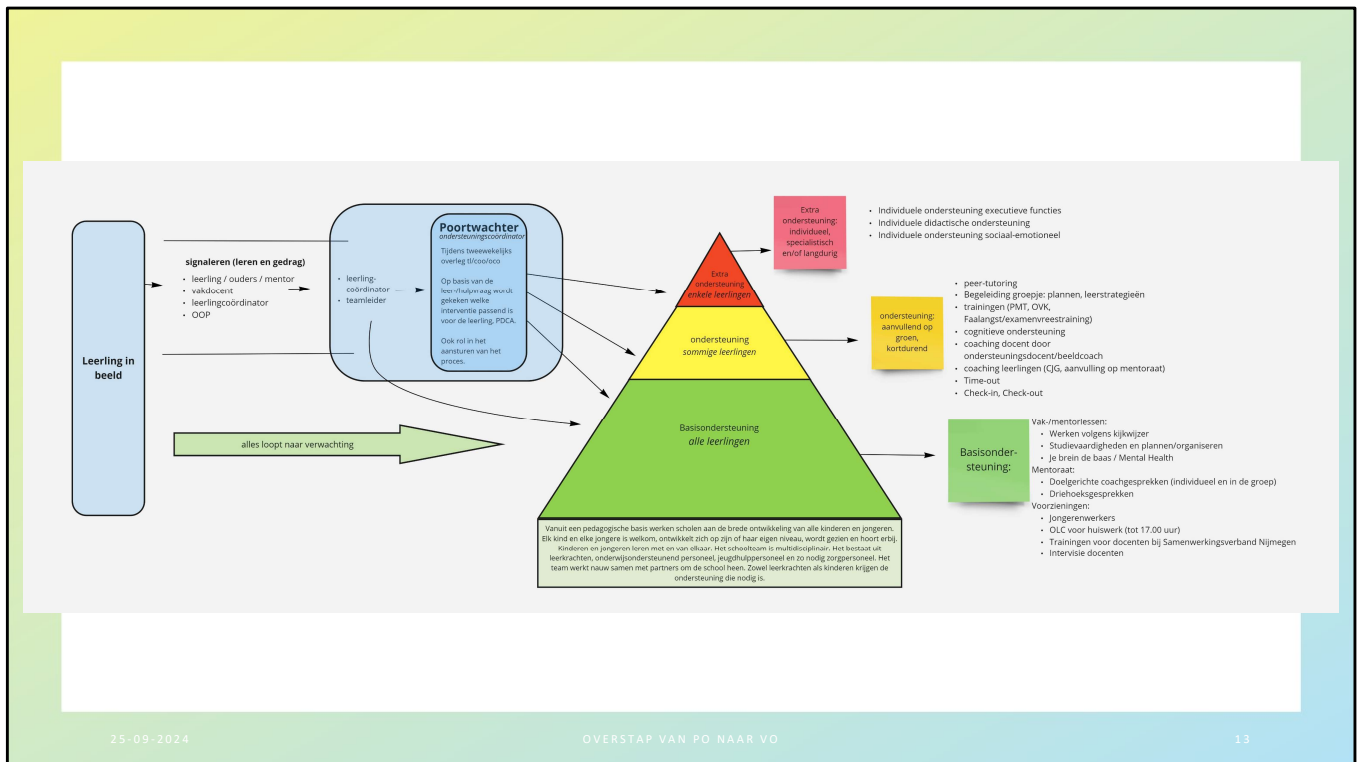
Leerling in beeld

signaleren (leren en gedrag)
- leerling / ouders / mentor
- vakdocent
- leerlingcoördinator
- OOP

- leerling-coördinator
- teamleider

Poortwachter
ondersteuningscoördinator
Tijdens tweewekelijks overleg tl/coo/oco

Op basis van de leer-/hulpvraag wordt gekeken welke interventie passend is voor de leerling. PDCA.

Ook rol in het aansturen van het proces.

alles loopt naar verwachting

Extra ondersteuning
enkele leerlingen

ondersteuning
sommige leerlingen

Basisondersteuning
alle leerlingen

Vanuit een pedagogische basis werken scholen aan de brede ontwikkeling van alle kinderen en jongeren. Elk kind en elke jongere is welkom, ontwikkelt zich op zijn of haar eigen niveau, wordt gezien en hoort erbij. Kinderen en jongeren leren met en van elkaar. Het schoolteam is multidisciplinair. Het bestaat uit leerkrachten, onderwijsondersteunend personeel, jeugdhulppersoneel en zo nodig zorgpersoneel. Het team werkt nauw samen met partners om de school heen. Zowel leerkrachten als kinderen krijgen de ondersteuning die nodig is.

Extra ondersteuning: individueel, specialistisch en/of langdurig

- Individuele ondersteuning executieve functies
- Individuele didactische ondersteuning
- Individuele ondersteuning sociaal-emotioneel

ondersteuning: aanvullend op groen, kortdurend

- peer-tutoring
- Begeleiding groepje: plannen, leerstrategieën
- trainingen (PMT, OVK, Faalangst/examenvreestraining)
- cognitieve ondersteuning
- coaching docent door ondersteuningsdocent/beeldcoach
- coaching leerlingen (CJG, aanvulling op mentoraat)
- Time-out
- Check-in, Check-out

Basisondersteuning:

Vak-/mentorlessen:
- Werken volgens kijkwijzer
- Studievaardigheden en plannen/organiseren
- Je brein de baas / Mental Health
Mentoraat:
- Doelgerichte coachgesprekken (individueel en in de groep)
- Driehoeksgesprekken
Voorzieningen:
- Jongerenwerkers
- OLC voor huiswerk (tot 17.00 uur)
- Trainingen voor docenten bij Samenwerkingsverband Nijmegen
- Intervisie docenten

25-09-2024
OVERSTAP VAN PO NAAR VO
13